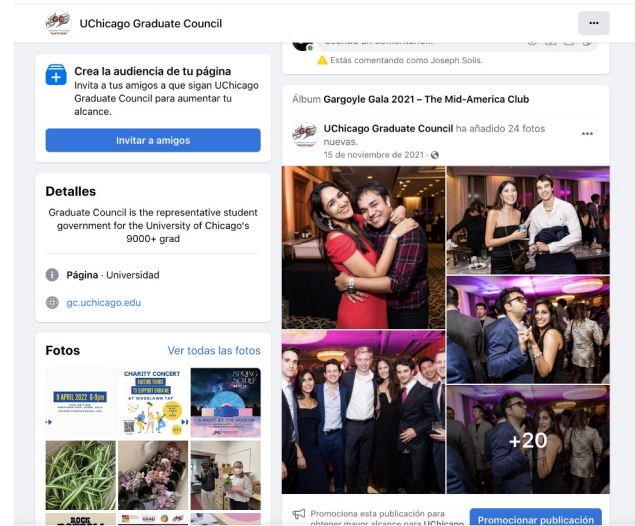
UChicago Graduate Council

...

Escribe un comentario...

Estás comentando como Joseph Solis.

Crea la audiencia de tu página

Invita a tus amigos a que sigan UChicago Graduate Council para aumentar tu alcance.

Invitar a amigos

Detalles

Graduate Council is the representative student government for the University of Chicago's 9000+ grad

Página · Universidad

gc.uchicago.edu

Fotos

Ver todas las fotos

9 APRIL 2022, 6-9pm

CHARITY CONCERT

RAISING FUNDS TO SUPPORT UKRAINE

AT WOODLAWN TAP

SPRING SOIRÉE

A NIGHT AT THE MUSEUM

Álbum Gargoyle Gala 2021 – The Mid-America Club

UChicago Graduate Council ha añadido 24 fotos nuevas.

15 de noviembre de 2021 ·

...

+20

Promociona esta publicación para obtener mayor alcance para UChicago

Promocionar publicación